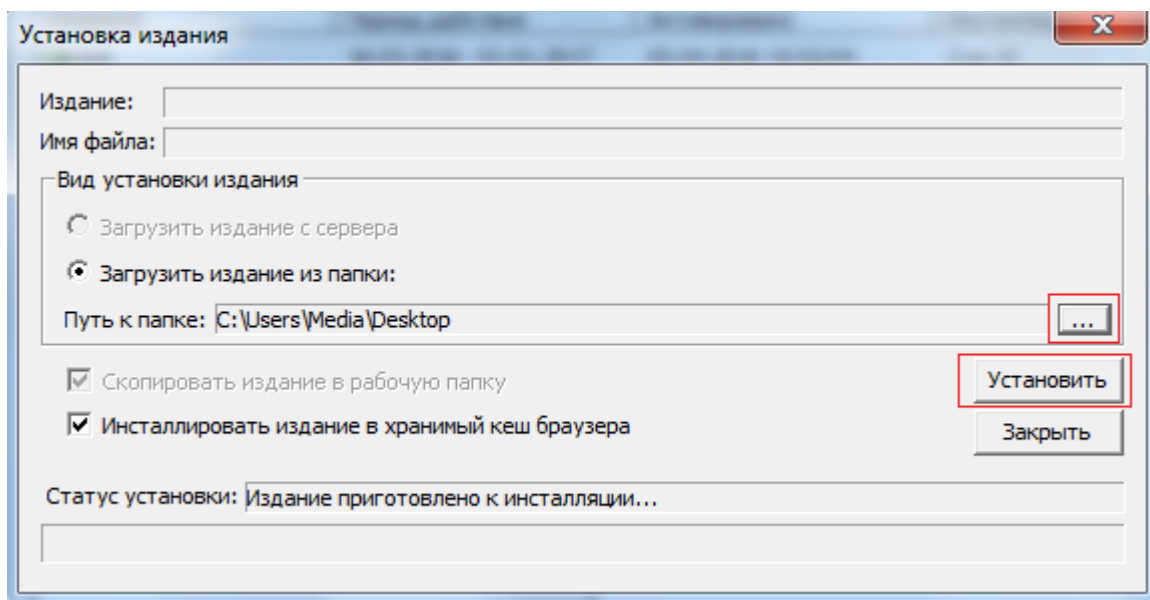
Установка издания

Издание:

Имя файла:

Вид установки издания

Загрузить издание с сервера

Загрузить издание из папки:

Путь к папке: C:\Users\Media\Desktop

...

Скопировать издание в рабочую папку

Установить

Инсталлировать издание в хранимый кеш браузера

Закрыть

Статус установки: Издание приготовлено к инсталляции...